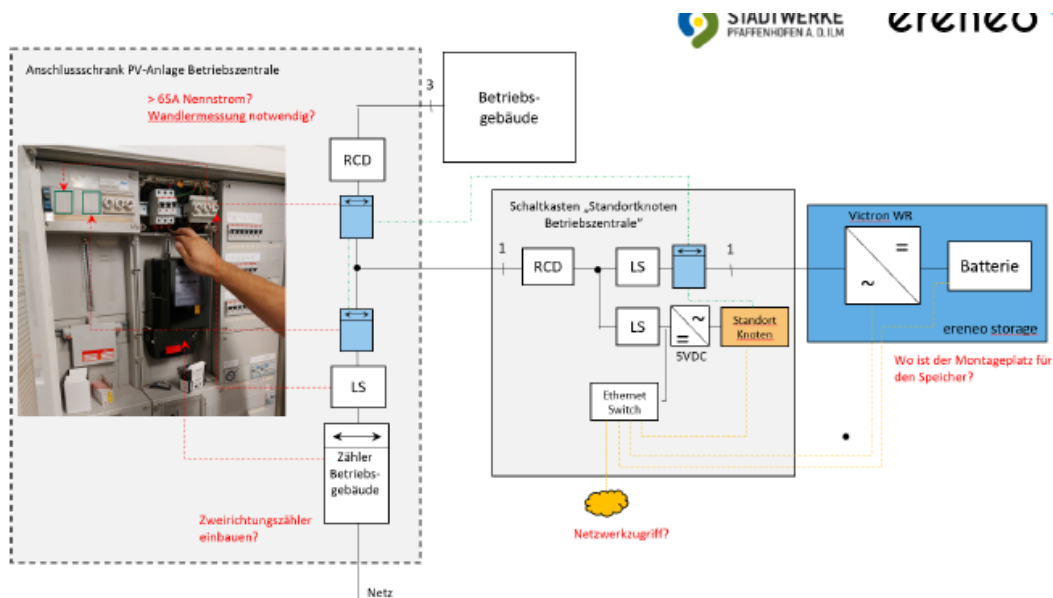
STADTWERKE
PFAFFENHOFEN A. D. ILM

ereneo

Anschlussschrank PV-Anlage Betriebszentrale

> 65A Nennstrom?
Wandlermessung notwendig?

3

Betriebsgebäude

RCD

LS

Zähler Betriebsgebäude

Zweirichtungszähler einbauen?

Netz

Schaltkasten „Standortknoten Betriebszentrale"

1

RCD

LS

1

LS

5VDC

Standort Knoten

Ethernet Switch

Netzwerkzugriff?

Victron WR

=

~

Batterie

ereneo storage

Wo ist der Montageplatz für den Speicher?